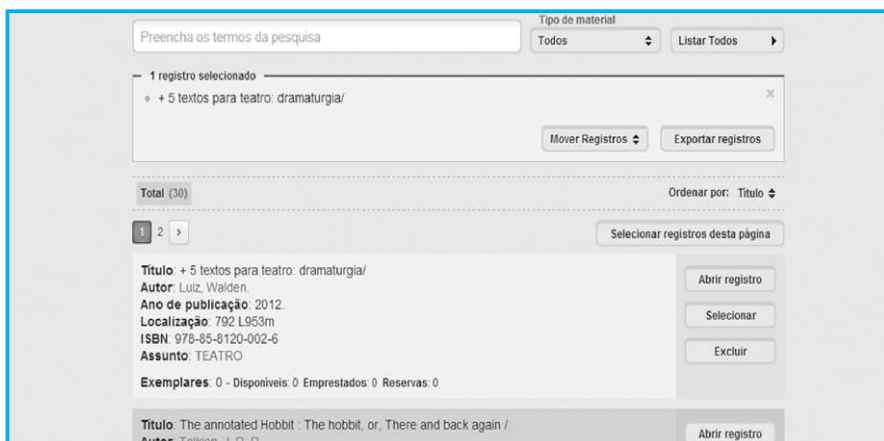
Preencha os termos da pesquisa

Tipo de material
Todos
Listar Todos

1 registro selecionado
+ 5 textos para teatro: dramaturgia/
×

Mover Registros
Exportar registros

Total (30)
Ordenar por: Título

1 2 >
Selecionar registros desta página

Título: + 5 textos para teatro: dramaturgia/
Autor: Luiz, Walden.
Ano de publicação: 2012.
Localização: 792 L953m
ISBN: 978-85-8120-002-6
Assunto: TEATRO

Exemplares: 0 - Disponíveis: 0 Emprestados: 0 Reservas: 0

Abrir registro
Selecionar
Excluir

Título: The annotated Hobbit : The hobbit, or, There and back again /
Autor: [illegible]

Abrir registro